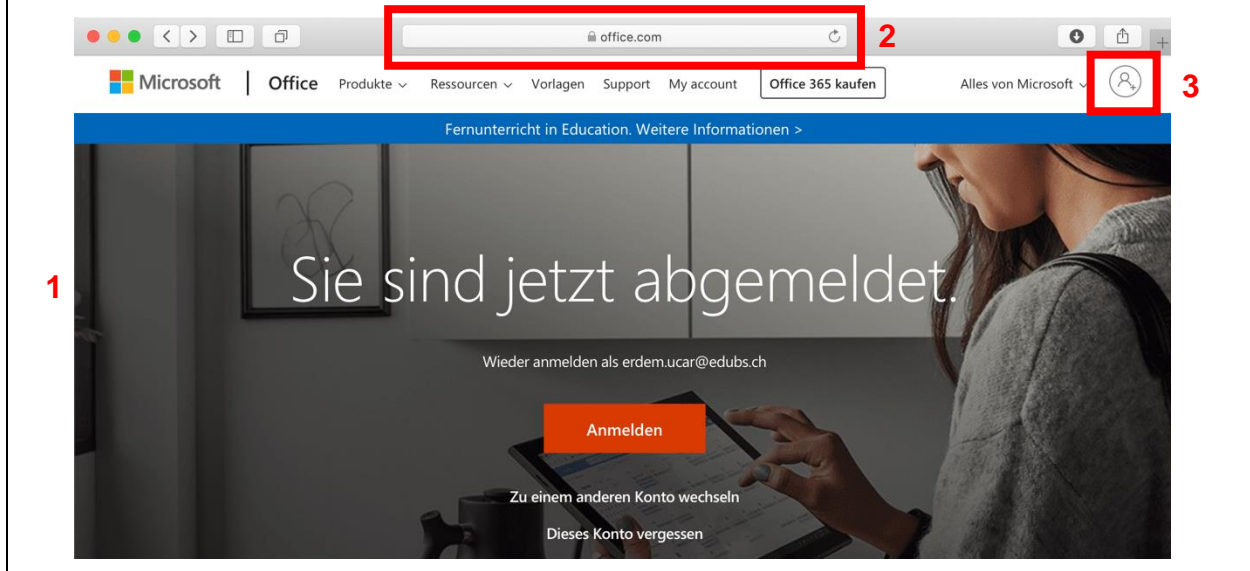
office.com

2

Microsoft | Office Produkte ⌄ Ressourcen ⌄ Vorlagen Support My account Office 365 kaufen Alles von Microsoft ⌄

3

Fernunterricht in Education. Weitere Informationen >

1

Sie sind jetzt abgemeldet.

Wieder anmelden als erdem.ucar@edubs.ch

Anmelden

Zu einem anderen Konto wechseln

Dieses Konto vergessen